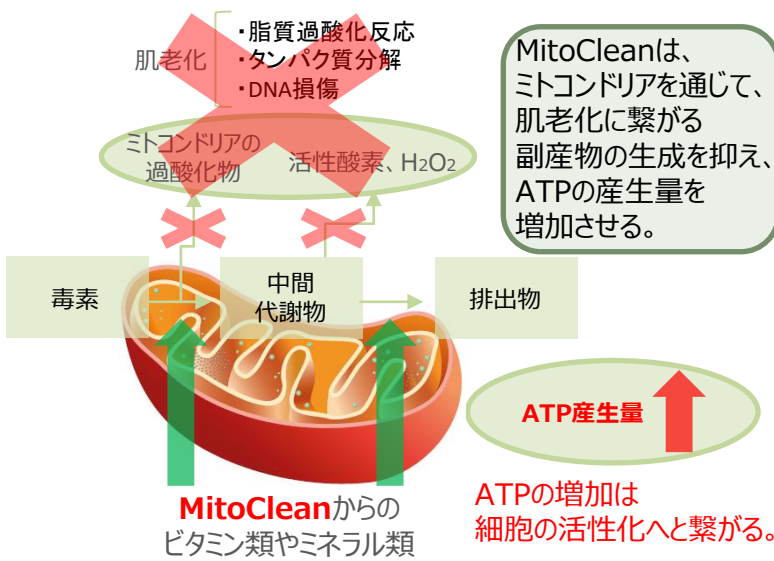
肌老化

・脂質過酸化反応
・タンパク質分解
・DNA損傷

ミトコンドリアの過酸化物

活性酸素、$H_2O_2$

MitoCleanは、ミトコンドリアを通じて、肌老化に繋がる副産物の生成を抑え、ATPの産生量を増加させる。

毒素

中間代謝物

排出物

ATP産生量

MitoCleanからのビタミン類やミネラル類

ATPの増加は細胞の活性化へと繋がる。